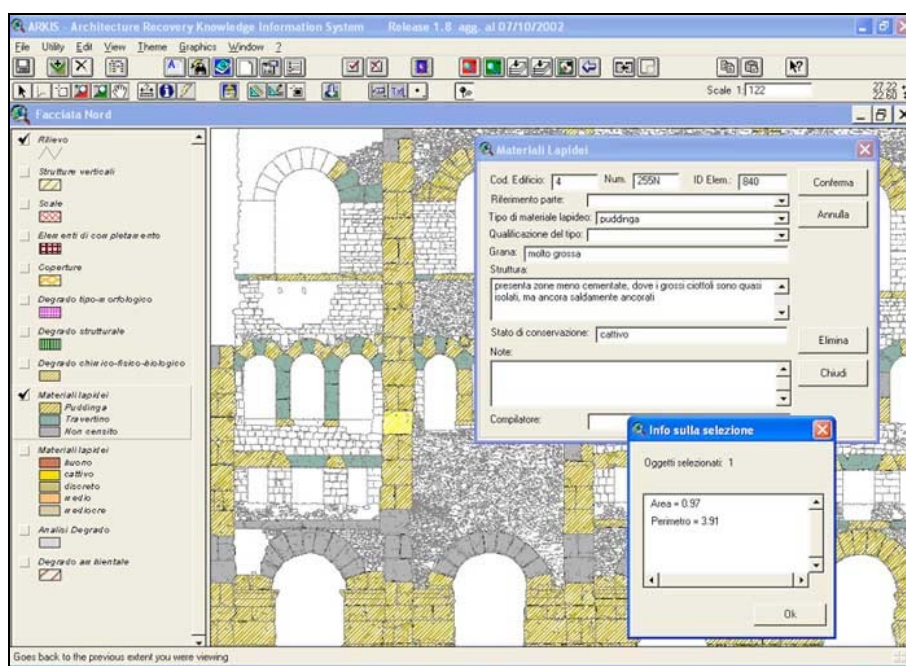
ARKIS - Architecture Recovery Knowledge Information System Release 1.8 agg. al 07/10/2002

File Utility Edit View Theme Graphics Window ?

Scale 1:122

Facciata Nord

Rilievo

Strutture verticali

Scale

Elementi di completamento

Coperture

Degrado tipo-morfologico

Degrado strutturale

Degrado chimico-fisico-biologico

Materiali lapidei
Puddinga
Travertino
Non censito

Materiali lapidei
buono
cattivo
discreto
medio
mediocre

Analisi Degrado

Degrado ambientale

Materiali Lapidei

Cod. Edificio: 4 Num. 255N ID Elem.: 840

Conferma

Annulla

Riferimento parte:

Tipo di materiale lapideo: puddinga

Qualificazione del tipo:

Grana: molto grossa

Struttura:

presenta zone meno cementate, dove i grossi ciottoli sono quasi isolati, ma ancora saldamente ancorati

Stato di conservazione: cattivo

Elimina

Note:

Chiudi

Compilatore:

Info sulla selezione

Oggetti selezionati: 1

Area = 0.97
Perimetro = 3.91

Ok

Goes back to the previous extent you were viewing